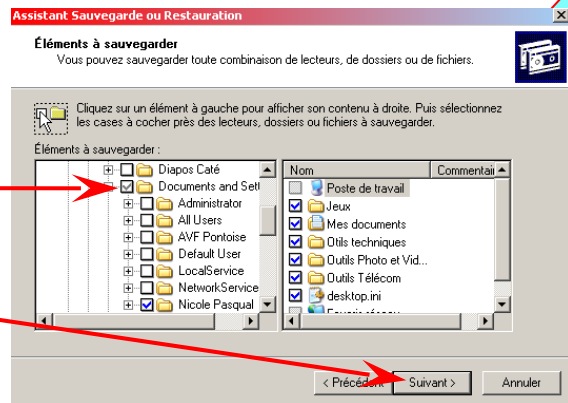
Assistant Sauvegarde ou Restauration

Éléments à sauvegarder

Vous pouvez sauvegarder toute combinaison de lecteurs, de dossiers ou de fichiers.

Cliquez sur un élément à gauche pour afficher son contenu à droite. Puis sélectionnez les cases à cocher près des lecteurs, dossiers ou fichiers à sauvegarder.

Éléments à sauvegarder :

Diapos Caté
Documents and Set
Administrator
All Users
AVF Pontoise
Default User
LocalService
NetworkService
Nicole Pasqual

| Nom | Commentai |
|---|---|
| Poste de travail | |
| Jeux | |
| Mes documents | |
| Otils techniques | |
| Outils Photo et Vid... | |
| Outils Télécom | |
| desktop.ini | |
| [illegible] | |

< Précédent | Suivant > | Annuler